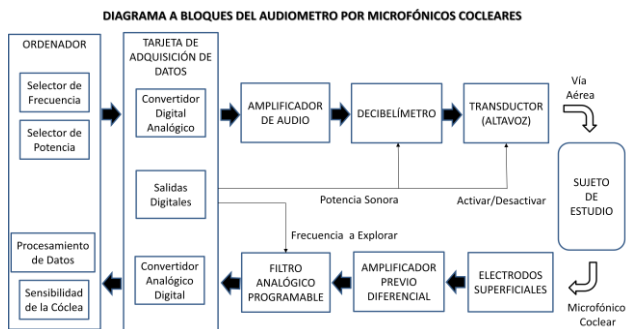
DIAGRAMA A BLOQUES DEL AUDIOMETRO POR MICROFÓNICOS COCLEARES

ORDENADOR

Selector de Frecuencia

Selector de Potencia

Procesamiento de Datos

Sensibilidad de la Cóclea

TARJETA DE ADQUISICIÓN DE DATOS

Convertidor Digital Analógico

Salidas Digitales

Convertidor Analógico Digital

AMPLIFICADOR DE AUDIO

DECIBELÍMETRO

TRANSDUCTOR (ALTAVOZ)

Vía Aérea

SUJETO DE ESTUDIO

Potencia Sonora

Activar/Desactivar

Frecuencia a Explorar

FILTRO ANALÓGICO PROGRAMABLE

AMPLIFICADOR PREVIO DIFERENCIAL

ELECTRODOS SUPERFICIALES

Microfónico Coclear